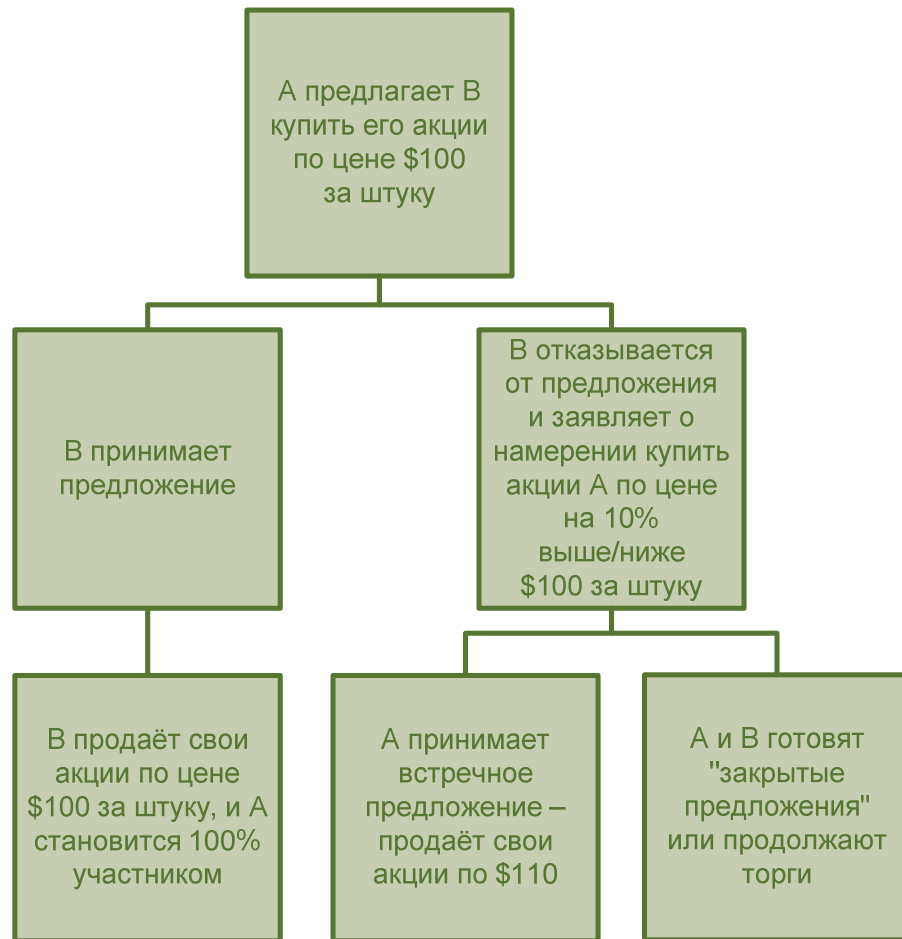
A предлагает B купить его акции по цене \$100 за штуку

B принимает предложение

B отказывается от предложения и заявляет о намерении купить акции A по цене на 10% выше/ниже \$100 за штуку

B продаёт свои акции по цене \$100 за штуку, и A становится 100% участником

A принимает встречное предложение – продаёт свои акции по \$110

A и B готовят "закрытые предложения" или продолжают торги